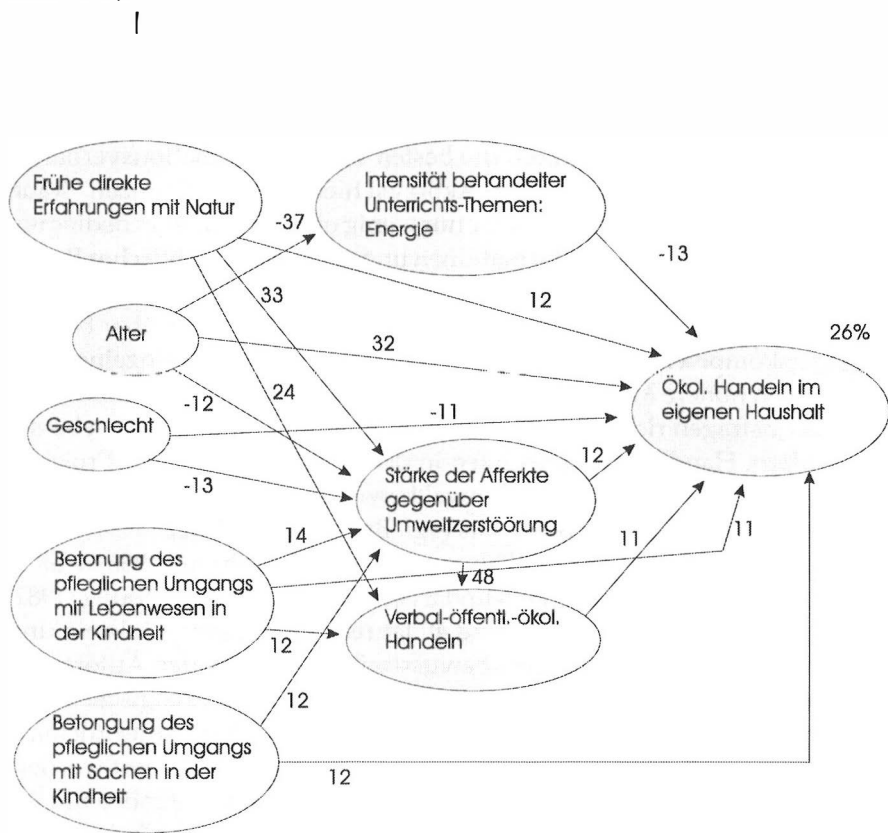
Frühe direkte Erfahrungen mit Natur

Intensität behandelter Unterrichts-Themen: Energie

-37

-13

33

12

Alter

32

26%

24

Ökol. Handeln im eigenen Haushalt

-12

-11

Geschlecht

12

Stärke der Afferkte gegenüber Umweltzerstöörung

-13

14

11

11

Betonung des pfleglichen Umgangs mit Lebenwesen in der Kindheit

48

Verbal-öffentl.-ökol. Handeln

12

12

Betongung des pfleglichen Umgangs mit Sachen in der Kindheit

12